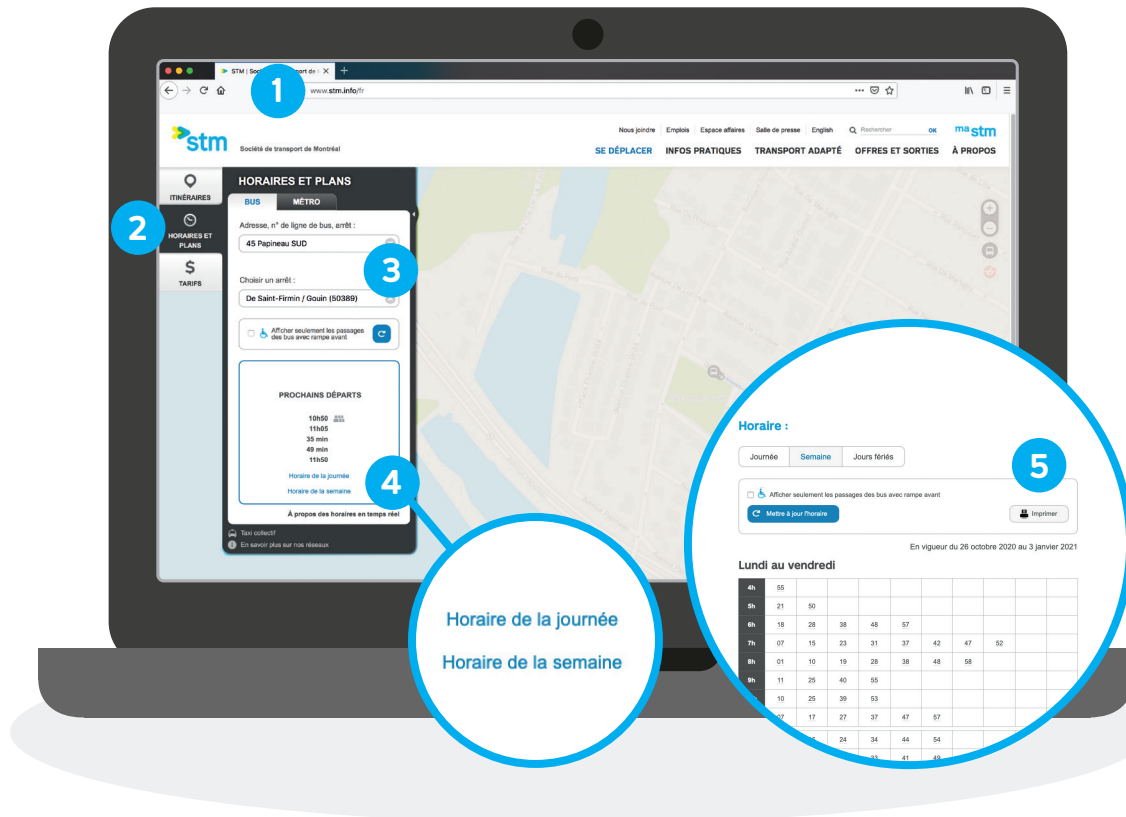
STM | Soci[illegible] ransport de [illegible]

www.stm.info/fr

1

stm Société de transport de Montréal

Nous joindre | Emplois | Espace affaires | Salle de presse | English | Rechercher OK | ma stm

SE DÉPLACER | INFOS PRATIQUES | TRANSPORT ADAPTÉ | OFFRES ET SORTIES | À PROPOS

ITINÉRAIRES

2

HORAIRES ET PLANS

TARIFS

HORAIRES ET PLANS

BUS | MÉTRO

Adresse, n° de ligne de bus, arrêt :

45 Papineau SUD

3

Choisir un arrêt :

De Saint-Firmin / Gouin (50389)

Afficher seulement les passages des bus avec rampe avant

PROCHAINS DÉPARTS

10h50
11h05
35 min
49 min
11h50

Horaire de la journée

Horaire de la semaine

4

À propos des horaires en temps réel

Taxi collectif

En savoir plus sur nos réseaux

Horaire de la journée

Horaire de la semaine

Horaire :

Journée | Semaine | Jours fériés

5

Afficher seulement les passages des bus avec rampe avant

Mettre à jour l'horaire

Imprimer

En vigueur du 26 octobre 2020 au 3 janvier 2021

Lundi au vendredi

| | | | | | | | | |
|---|---|---|---|---|---|---|---|---|
| 4h | 55 | | | | | | | |
| 5h | 21 | 50 | | | | | | |
| 6h | 18 | 28 | 38 | 48 | 57 | | | |
| 7h | 07 | 15 | 23 | 31 | 37 | 42 | 47 | 52 |
| 8h | 01 | 10 | 19 | 28 | 38 | 48 | 58 | |
| 9h | 11 | 25 | 40 | 55 | | | | |
| | 10 | 25 | 39 | 53 | | | | |
| | 07 | 17 | 27 | 37 | 47 | 57 | | |
| | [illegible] | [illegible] | 24 | 34 | 44 | 54 | | |
| | | | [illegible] | 41 | 49 | | | |